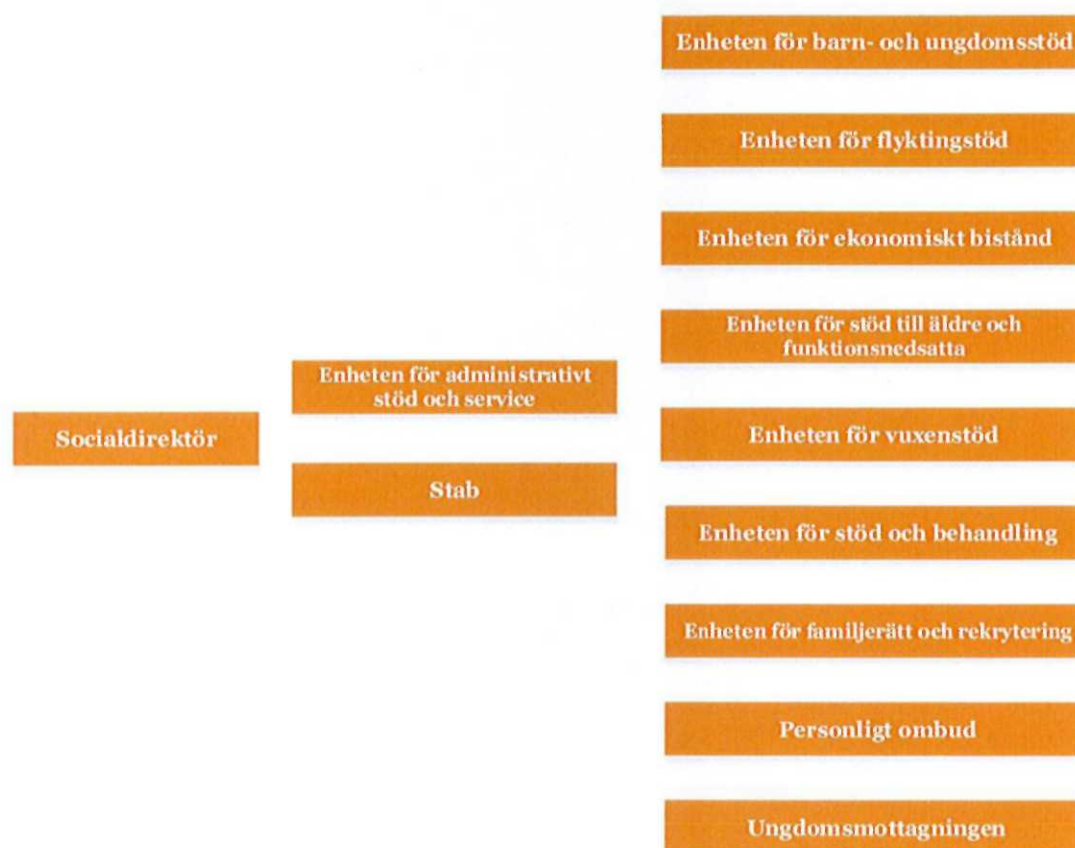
Socialdirektör

Enheten för administrativt stöd och service

Stab

Enheten för barn- och ungdomsstöd

Enheten för flyktingstöd

Enheten för ekonomiskt bistånd

Enheten för stöd till äldre och funktionsnedsatta

Enheten för vuxenstöd

Enheten för stöd och behandling

Enheten för familjerätt och rekrytering

Personligt ombud

Ungdomsmottagningen